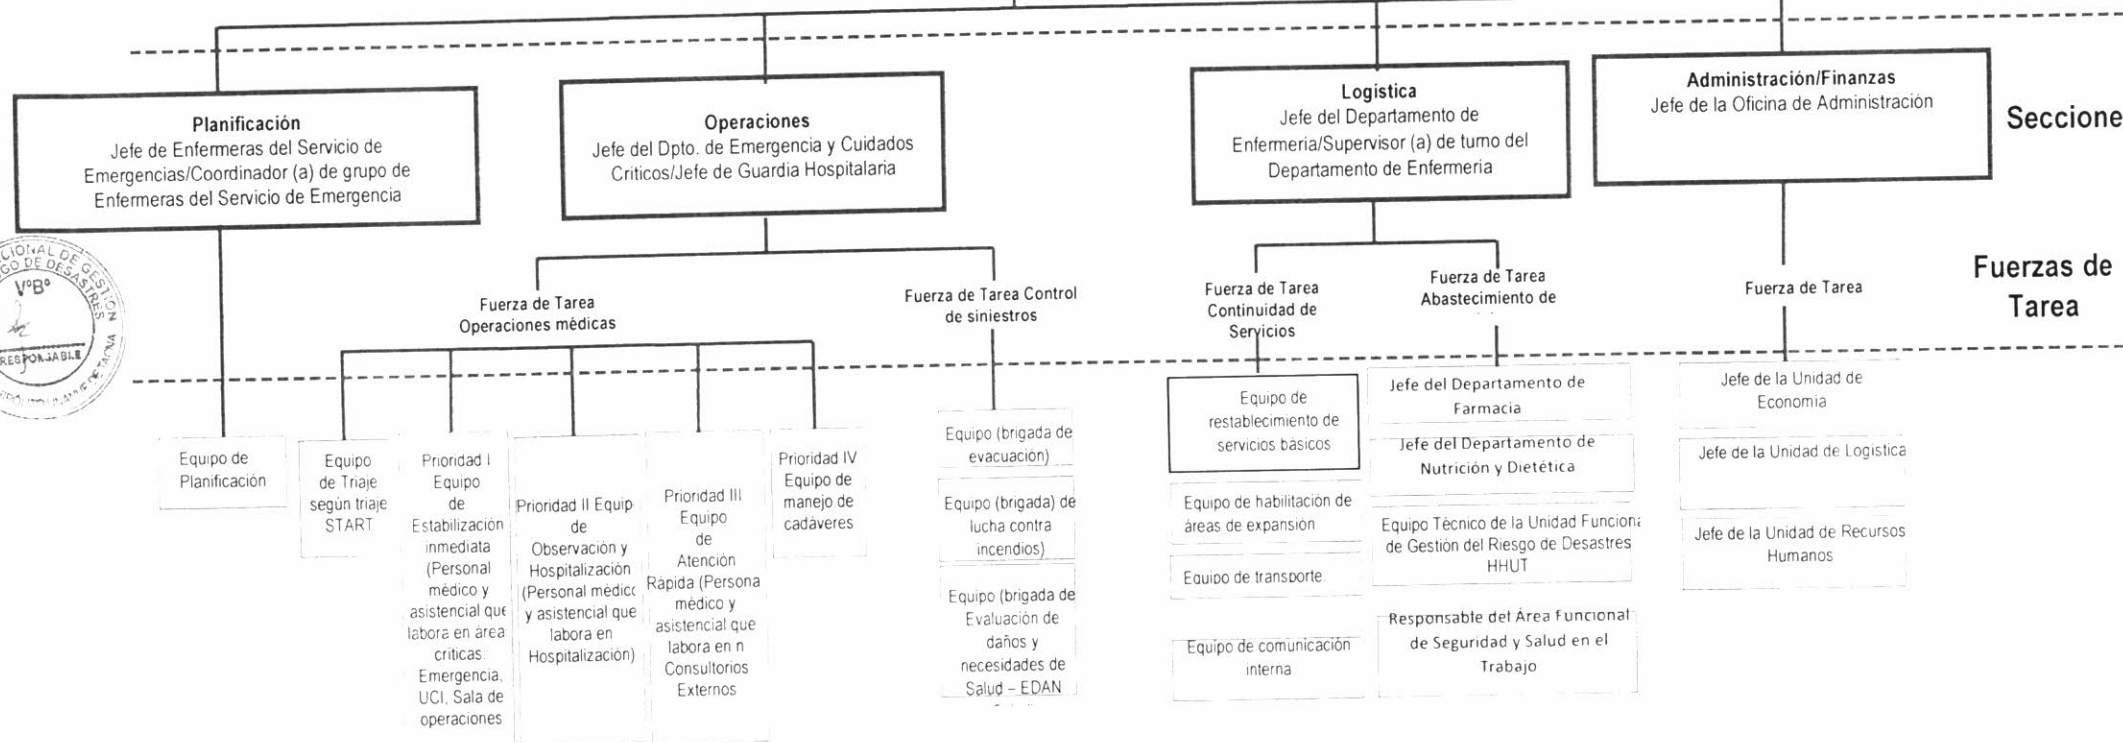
Planificación
Jefe de Enfermeras del Servicio de Emergencias/Coordinador (a) de grupo de Enfermeras del Servicio de Emergencia

Operaciones
Jefe del Dpto. de Emergencia y Cuidados Criticos/Jefe de Guardia Hospitalaria

Logistica
Jefe del Departamento de Enfermeria/Supervisor (a) de turno del Departamento de Enfermeria

Administración/Finanzas
Jefe de la Oficina de Administración

Seccione

CIONAL DE GESTION
GO DE DESASTRES
V°B°
RESPONSABLE

Fuerza de Tarea Operaciones médicas

Fuerza de Tarea Control de siniestros

Fuerza de Tarea Continuidad de Servicios

Fuerza de Tarea Abastecimiento de

Fuerza de Tarea

Fuerzas de Tarea

Equipo de Planificación

Equipo de Triaje según triaje START

Prioridad I Equipo de Estabilización inmediata (Personal médico y asistencial que labora en área críticas. Emergencia, UCI, Sala de operaciones

Prioridad II Equipo de Observación y Hospitalización (Personal médico y asistencial que labora en Hospitalización)

Prioridad III Equipo de Atención Rápida (Persona médico y asistencial que labora en n Consultorios Externos

Prioridad IV Equipo de manejo de cadáveres

Equipo (brigada de evacuación)

Equipo (brigada) de lucha contra incendios)

Equipo (brigada de Evaluación de daños y necesidades de Salud – EDAN

Equipo de restablecimiento de servicios básicos

Equipo de habilitación de áreas de expansión

Equipo de transporte

Equipo de comunicación interna

Jefe del Departamento de Farmacia

Jefe del Departamento de Nutrición y Dietética

Equipo Técnico de la Unidad Funciona de Gestión del Riesgo de Desastres HHUT

Responsable del Área Funcional de Seguridad y Salud en el Trabajo

Jefe de la Unidad de Economia

Jefe de la Unidad de Logistica

Jefe de la Unidad de Recursos Humanos